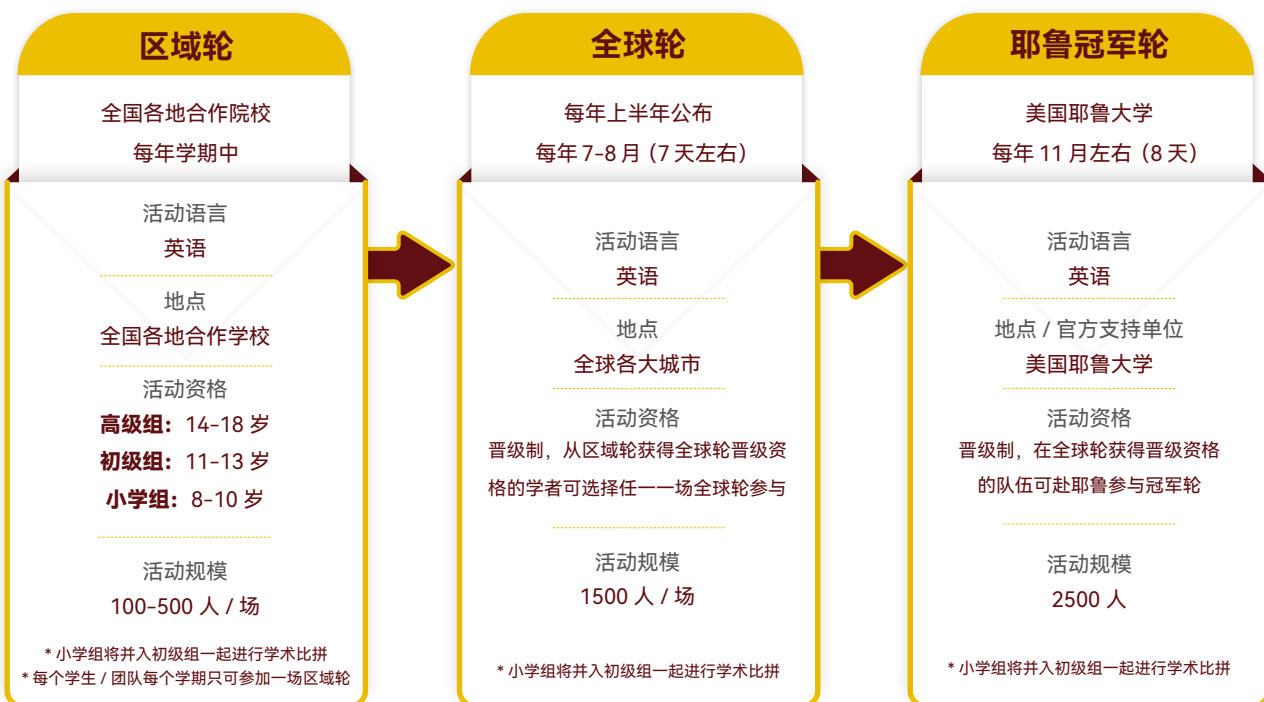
区域轮

全国各地合作院校
每年学期中

活动语言
英语

地点
全国各地合作学校

活动资格
高级组：14-18 岁
初级组：11-13 岁
小学组：8-10 岁

活动规模
100-500 人 / 场

* 小学组将并入初级组一起进行学术比拼
* 每个学生 / 团队每个学期只可参加一场区域轮

全球轮

每年上半年公布
每年 7-8 月（7 天左右）

活动语言
英语

地点
全球各大城市

活动资格
晋级制，从区域轮获得全球轮晋级资格的学者可选择任一一场全球轮参与

活动规模
1500 人 / 场

* 小学组将并入初级组一起进行学术比拼

耶鲁冠军轮

美国耶鲁大学
每年 11 月左右（8 天）

活动语言
英语

地点 / 官方支持单位
美国耶鲁大学

活动资格
晋级制，在全球轮获得晋级资格的队伍可赴耶鲁参与冠军轮

活动规模
2500 人

* 小学组将并入初级组一起进行学术比拼